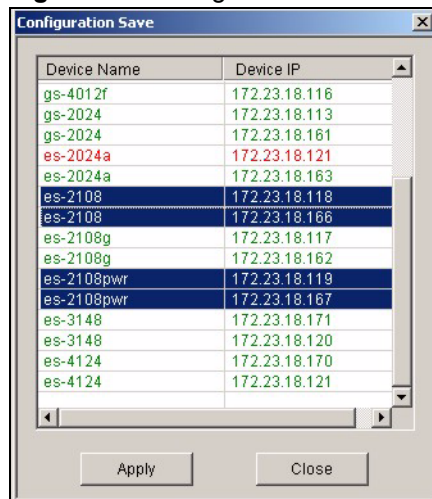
Configuration Save

| Device Name | Device IP |
|---|---|
| gs-4012f | 172.23.18.116 |
| gs-2024 | 172.23.18.113 |
| gs-2024 | 172.23.18.161 |
| es-2024a | 172.23.18.121 |
| es-2024a | 172.23.18.163 |
| es-2108 | 172.23.18.118 |
| es-2108 | 172.23.18.166 |
| es-2108g | 172.23.18.117 |
| es-2108g | 172.23.18.162 |
| es-2108pwr | 172.23.18.119 |
| es-2108pwr | 172.23.18.167 |
| es-3148 | 172.23.18.171 |
| es-3148 | 172.23.18.120 |
| es-4124 | 172.23.18.170 |
| es-4124 | 172.23.18.121 |

Apply

Close